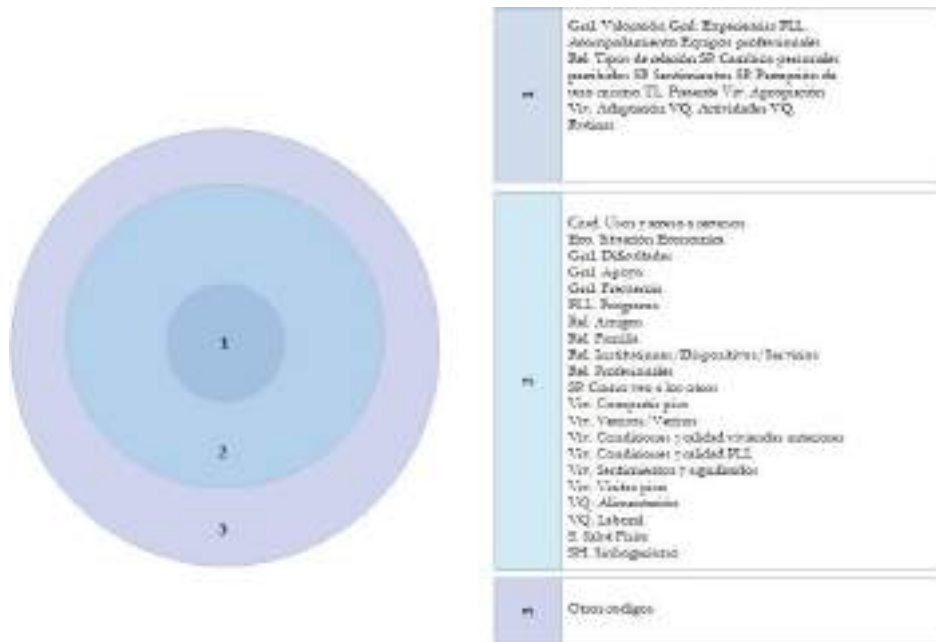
1

2

3

| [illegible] | Gral. Valoración Gral. Experiencia PLL. Acompañamiento Equipos profesionales. Rel. Tipos de relación SP. Cambios personales percibidos. SP. Sentimientos. SP. Percepción de uno mismo. TL. Presente. Viv. Apropiación. Viv. Adaptación VQ. Actividades VQ. Rutinas |
|---|---|
| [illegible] | Gral. Usos y acceso a servicios<br>Eco. Situación Económica<br>Gral. Dificultades<br>Gral. Apoyo<br>Gral. Presencia<br>PLL. Progresos<br>Rel. Amigos<br>Rel. Familia<br>Rel. Instituciones/Dispositivos/Servicios<br>Rel. Profesionales<br>SP. Cómo veo a los otros<br>Viv. Compartir piso<br>Viv. Vecinos/Vecinas<br>Viv. Condiciones y calidad viviendas anteriores<br>Viv. Condiciones y calidad PLL<br>Viv. Sentimientos y significados<br>Viv. Visitas piso<br>VQ. Alimentación<br>VQ. Laboral<br>S. Salud Física<br>SM. Sinhogarismo |
| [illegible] | Otros códigos |